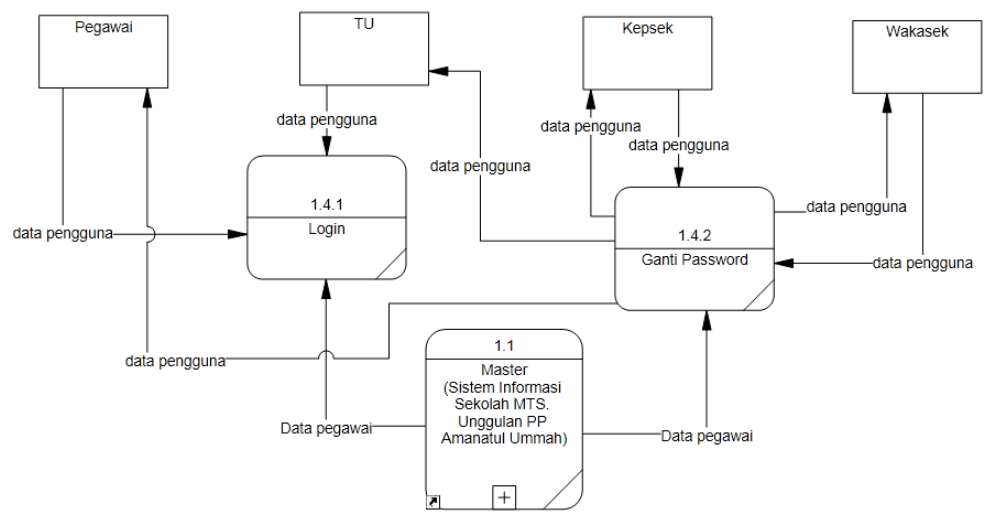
Pegawai

TU

Kepsek

Wakasek

data pengguna

data pengguna

data pengguna

data pengguna

1.4.1
Login

data pengguna

1.4.2
Ganti Password

data pengguna

data pengguna

data pengguna

1.1
Master
(Sistem Informasi Sekolah MTS. Unggulan PP Amanatul Ummah)

Data pegawai

Data pegawai